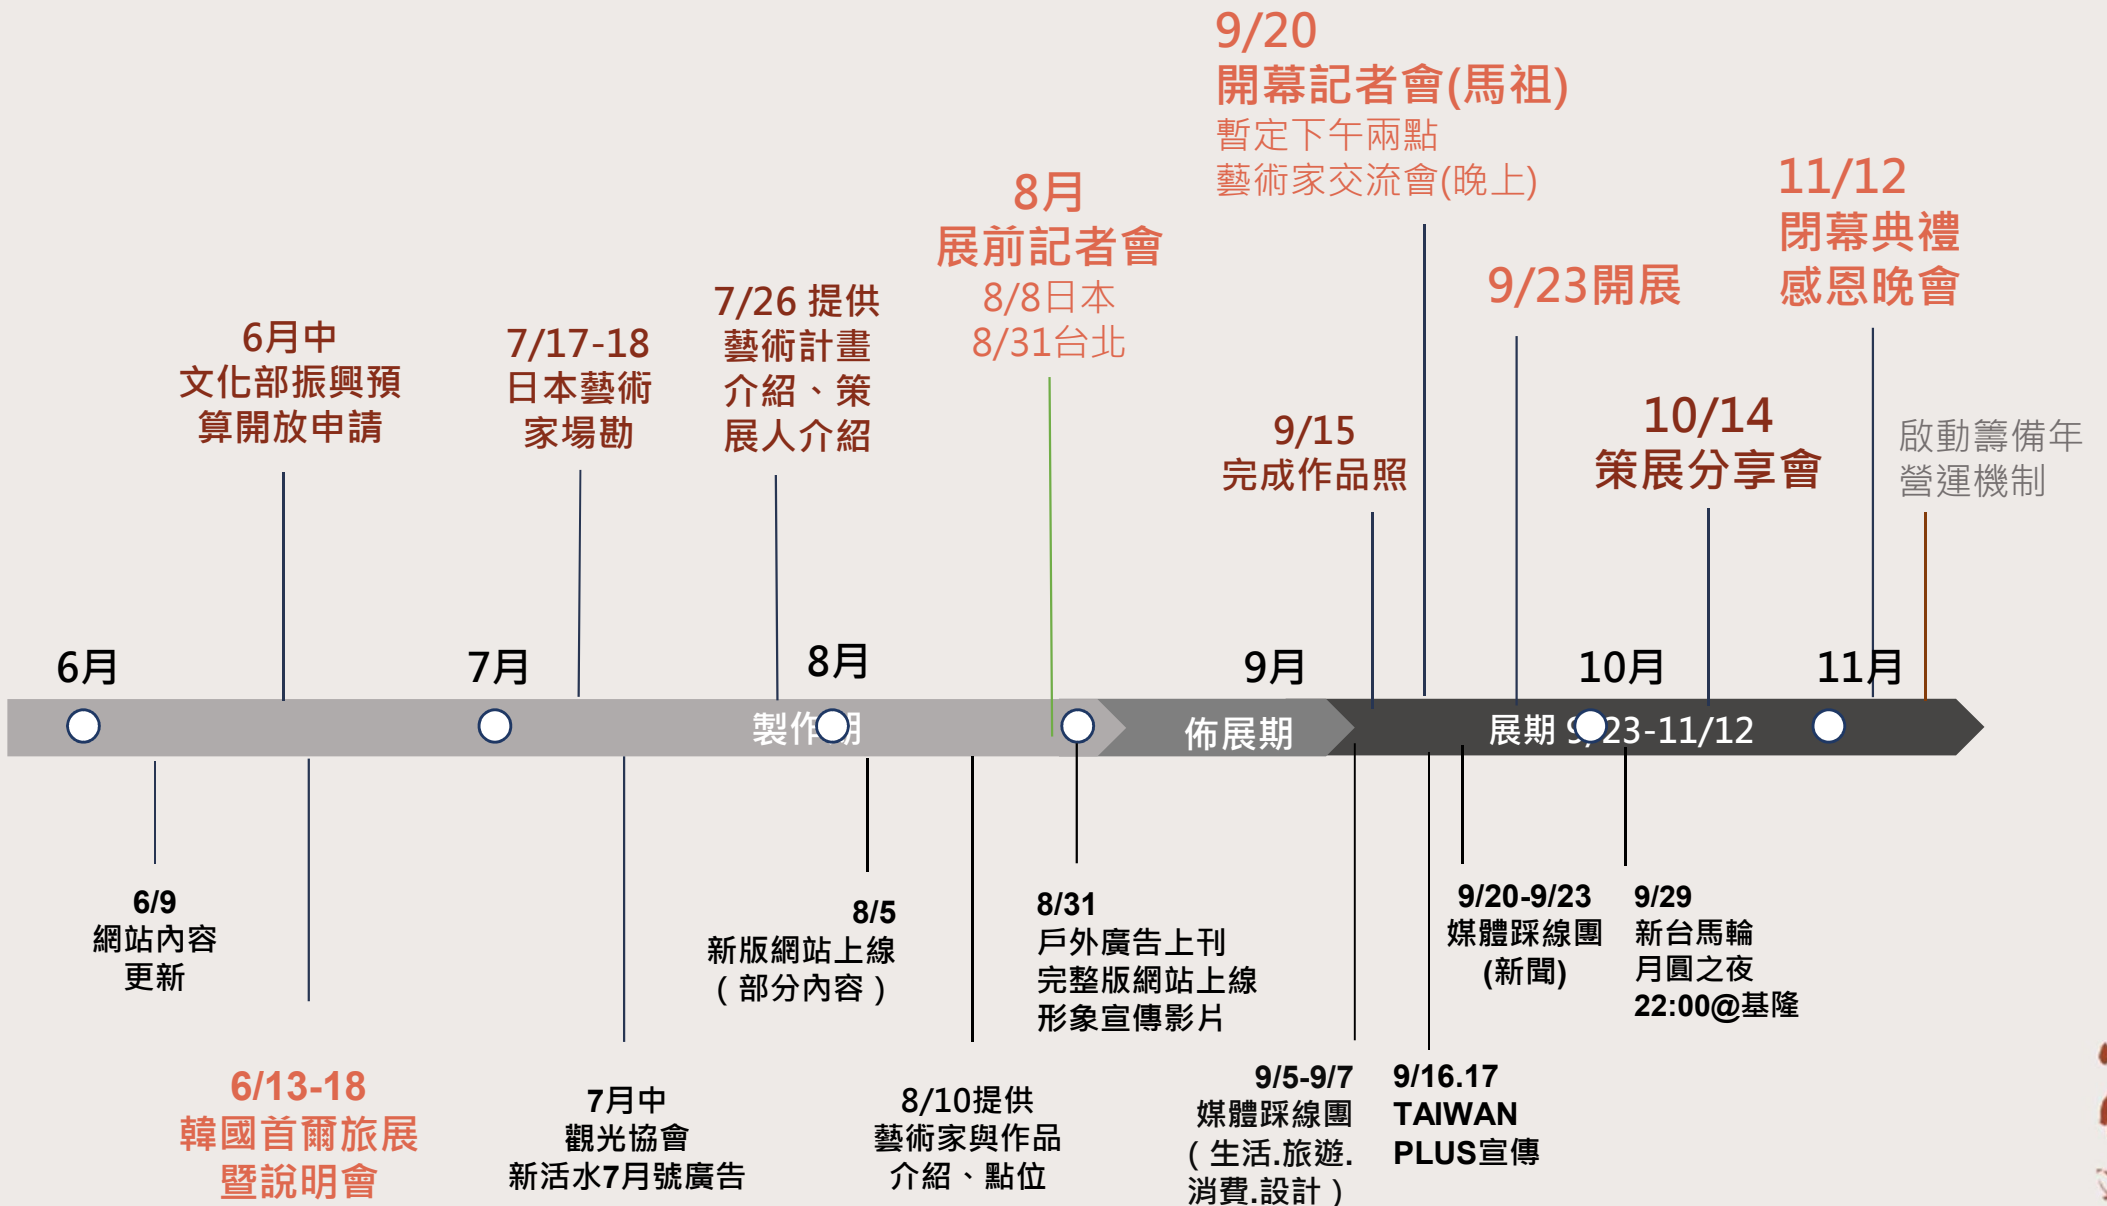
9/20
開幕記者會(馬祖)
暫定下午兩點
藝術家交流會(晚上)

8月
展前記者會
8/8日本
8/31台北

11/12
閉幕典禮
感恩晚會

9/23開展

6月中
文化部振興預算開放申請

7/17-18
日本藝術家場勘

7/26 提供
藝術計畫
介紹、策
展人介紹

9/15
完成作品照

10/14
策展分享會

啟動籌備年
營運機制

6月

7月

製作期

8月

9月

佈展期

10月

展期 9/23-11/12

11月

6/9
網站內容
更新

8/5
新版網站上線
（部分內容）

8/31
戶外廣告上刊
完整版網站上線
形象宣傳影片

9/20-9/23
媒體踩線團
(新聞)

9/29
新台馬輪
月圓之夜
22:00@基隆

6/13-18
韓國首爾旅展
暨說明會

7月中
觀光協會
新活水7月號廣告

8/10提供
藝術家與作品
介紹、點位

9/5-9/7
媒體踩線團
（生活.旅遊.
消費.設計）

9/16.17
TAIWAN
PLUS宣傳